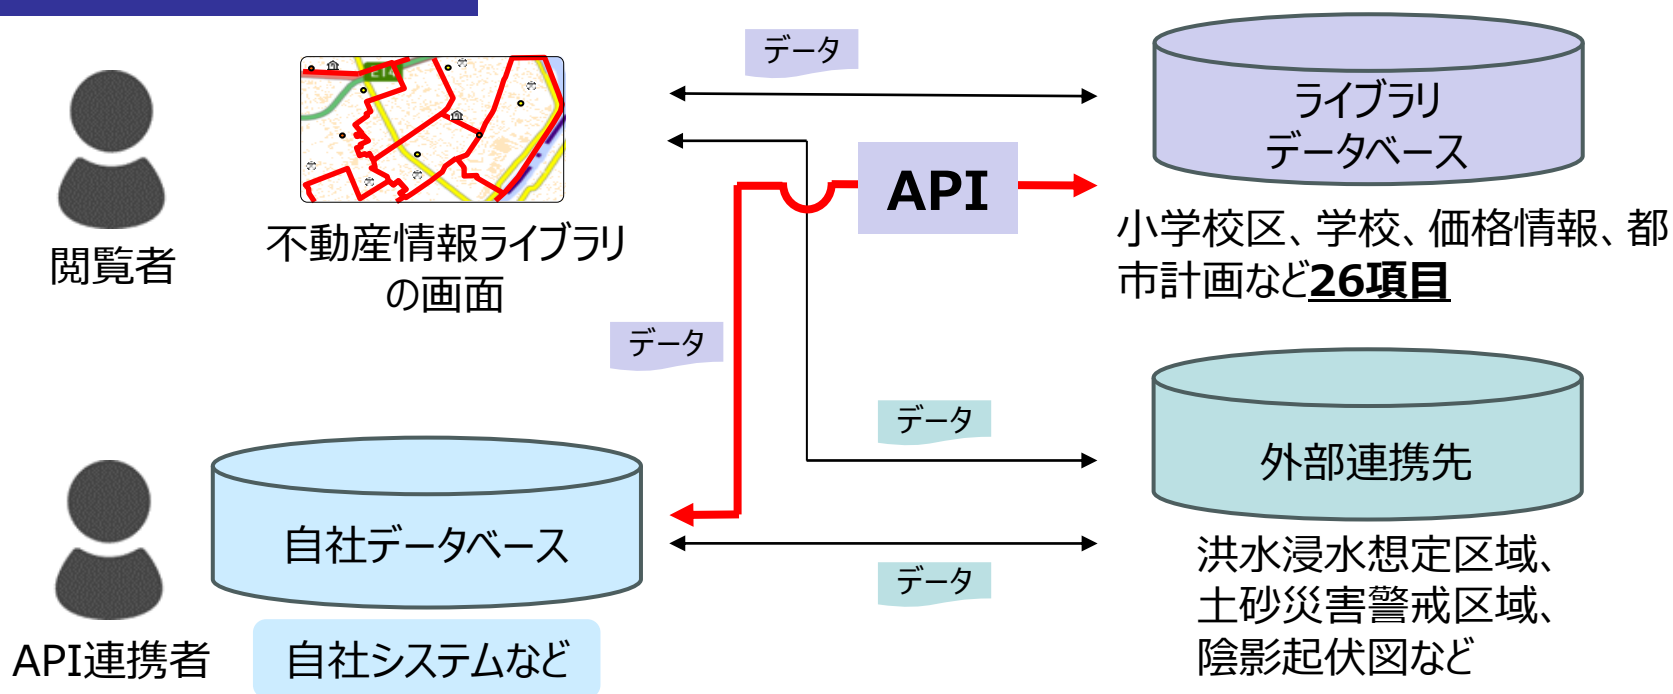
データ

ライブラリ
データベース

閲覧者

不動産情報ライブラリ
の画面

API

小学校区、学校、価格情報、都市計画など26項目

データ

データ

外部連携先

自社データベース

データ

API連携者

自社システムなど

洪水浸水想定区域、
土砂災害警戒区域、
陰影起伏図など